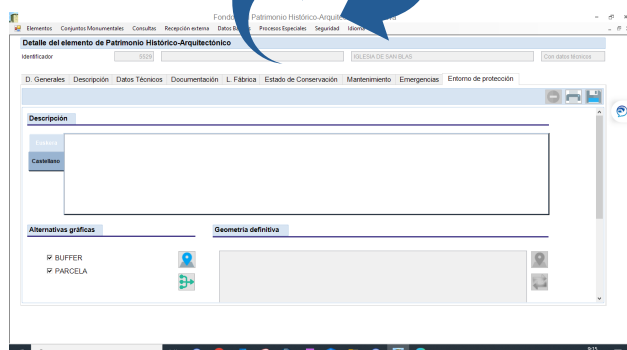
Fondo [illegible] Patrimonio Histórico-Arquit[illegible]

Elementos Conjuntos Monumentales Consultas Recepción externa Datos B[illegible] Procesos Especiales Seguridad Idioma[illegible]

Detalle del elemento de Patrimonio Histórico-Arquitectónico

Identificador 5629 IGLESIA DE SAN BLAS Con datos técnicos

D. Generales Descripción Datos Técnicos Documentación L. Fábrica Estado de Conservación Mantenimiento Emergencias Entorno de protección

Descripción

Euskera
Castellano

Alternativas gráficas

BUFFER
PARCELA

Geometría definitiva